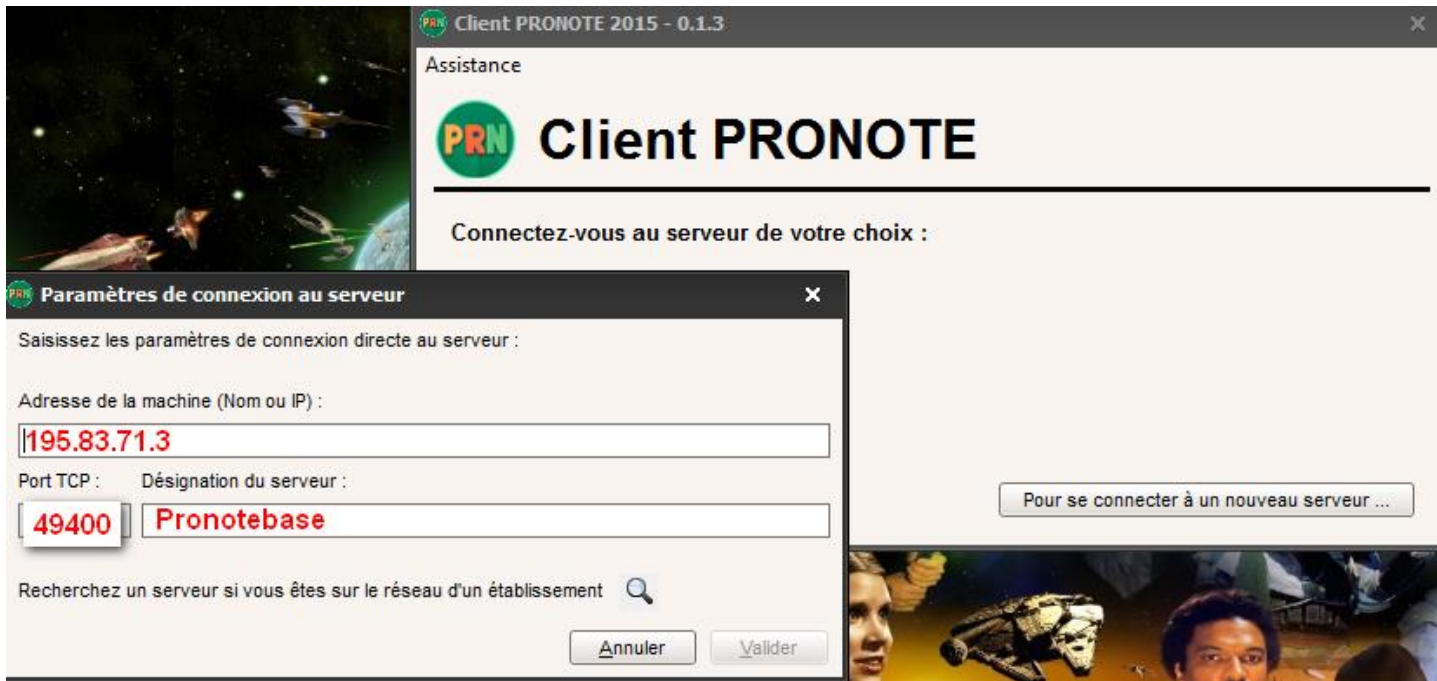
PRN Client PRONOTE 2015 - 0.1.3

Assistance

PRN Client PRONOTE

Connectez-vous au serveur de votre choix :

Pour se connecter à un nouveau serveur ...

PRN Paramètres de connexion au serveur

Saisissez les paramètres de connexion directe au serveur :

Adresse de la machine (Nom ou IP) :

195.83.71.3

Port TCP :

49400

Désignation du serveur :

Pronotebase

Recherchez un serveur si vous êtes sur le réseau d'un établissement

Annuler

Valider